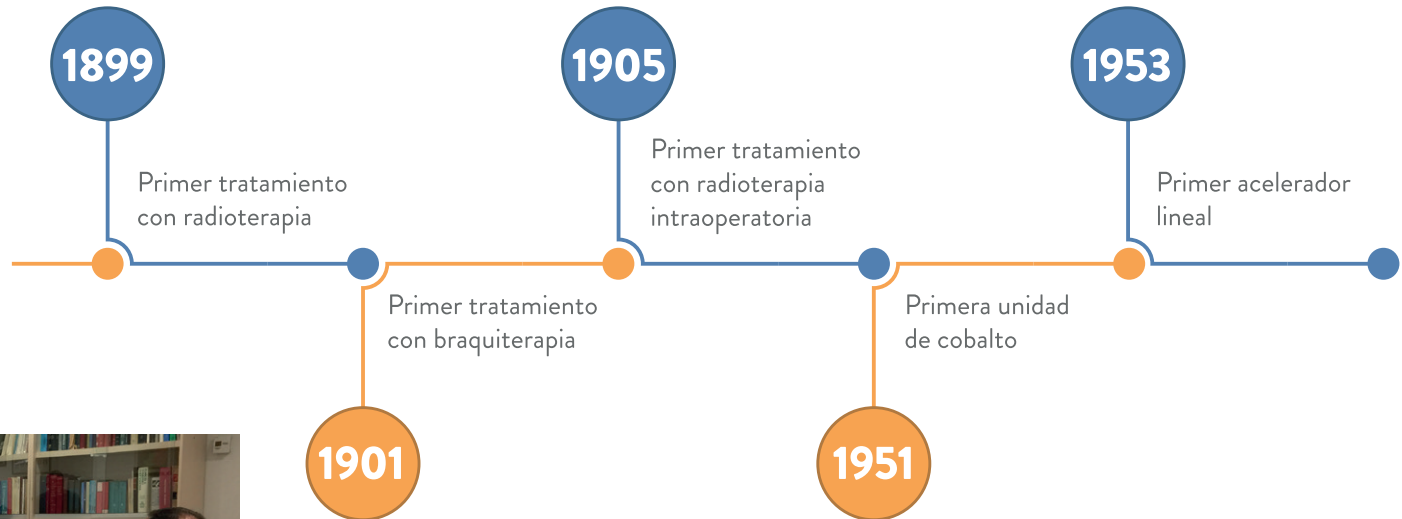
1899

Primer tratamiento con radioterapia

1901

Primer tratamiento con braquiterapia

1905

Primer tratamiento con radioterapia intraoperatoria

1951

Primera unidad de cobalto

1953

Primer acelerador lineal